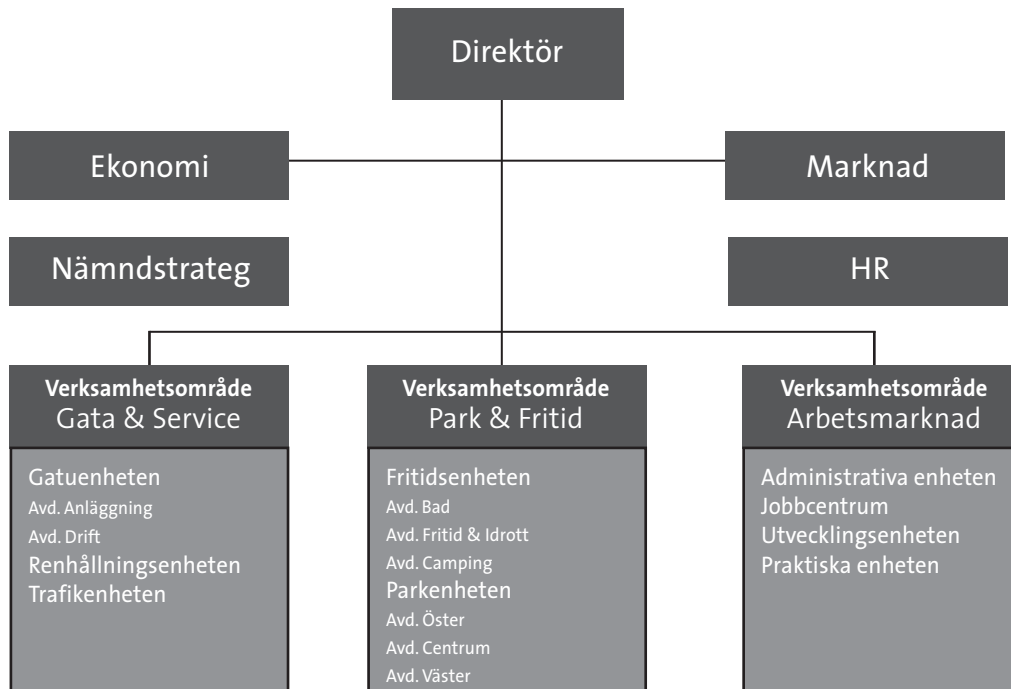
Direktör

Ekonomi

Marknad

Nämndstrateg

HR

Verksamhetsområde
Gata & Service

Gatuenheten
Avd. Anläggning
Avd. Drift
Renhållningsenheten
Trafikenheten

Verksamhetsområde
Park & Fritid

Fritidsenheten
Avd. Bad
Avd. Fritid & Idrott
Avd. Camping
Parkenheten
Avd. Öster
Avd. Centrum
Avd. Väster

Verksamhetsområde
Arbetsmarknad

Administrativa enheten
Jobbcentrum
Utvecklingsenheten
Praktiska enheten